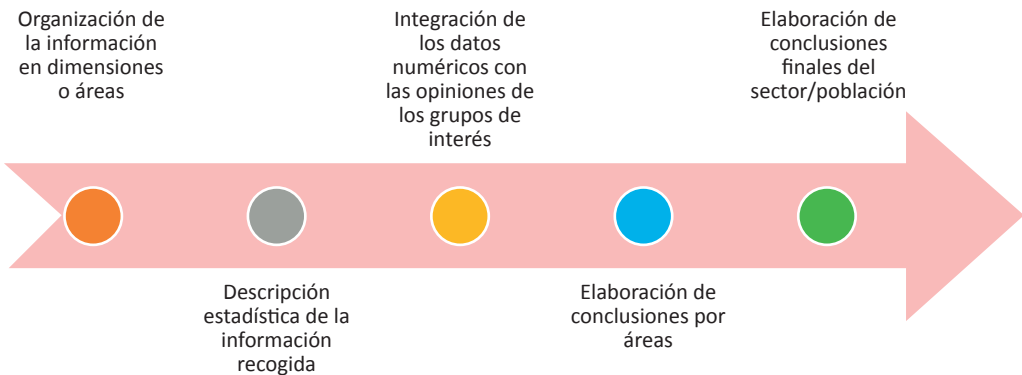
Organización de la información en dimensiones o áreas

Descripción estadística de la información recogida

Integración de los datos numéricos con las opiniones de los grupos de interés

Elaboración de conclusiones por áreas

Elaboración de conclusiones finales del sector/población